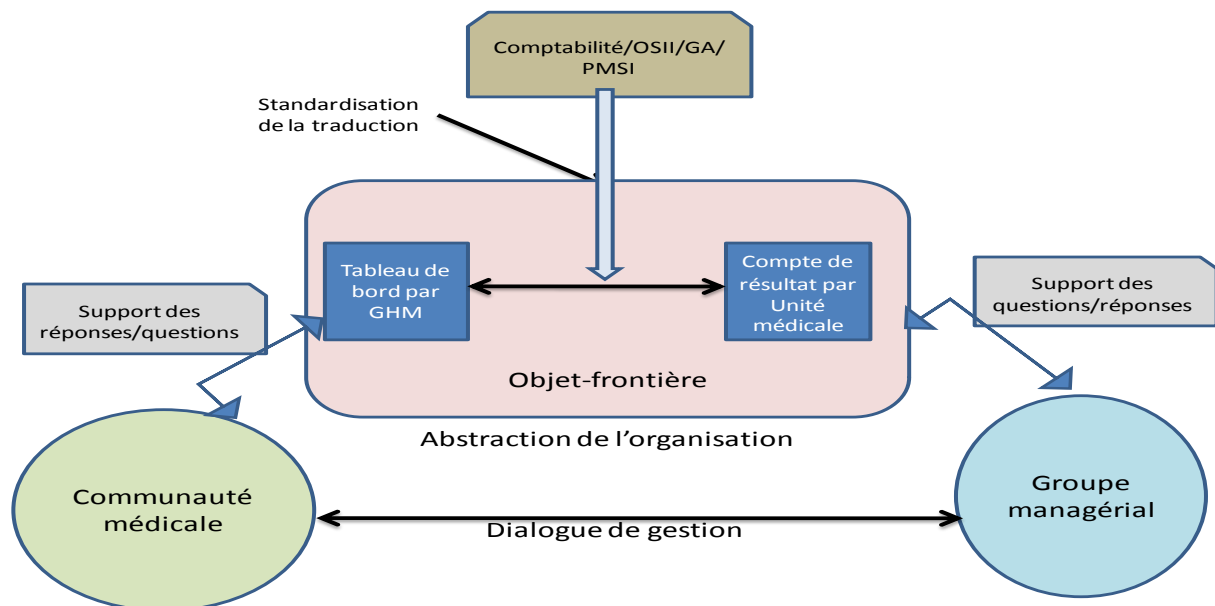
Comptabilité/OSII/GA/ PMSI

Standardisation de la traduction

Tableau de bord par GHM

Compte de résultat par Unité médicale

Support des réponses/questions

Support des questions/réponses

Objet-frontière

Abstraction de l'organisation

Communauté médicale

Groupe managérial

Dialogue de gestion